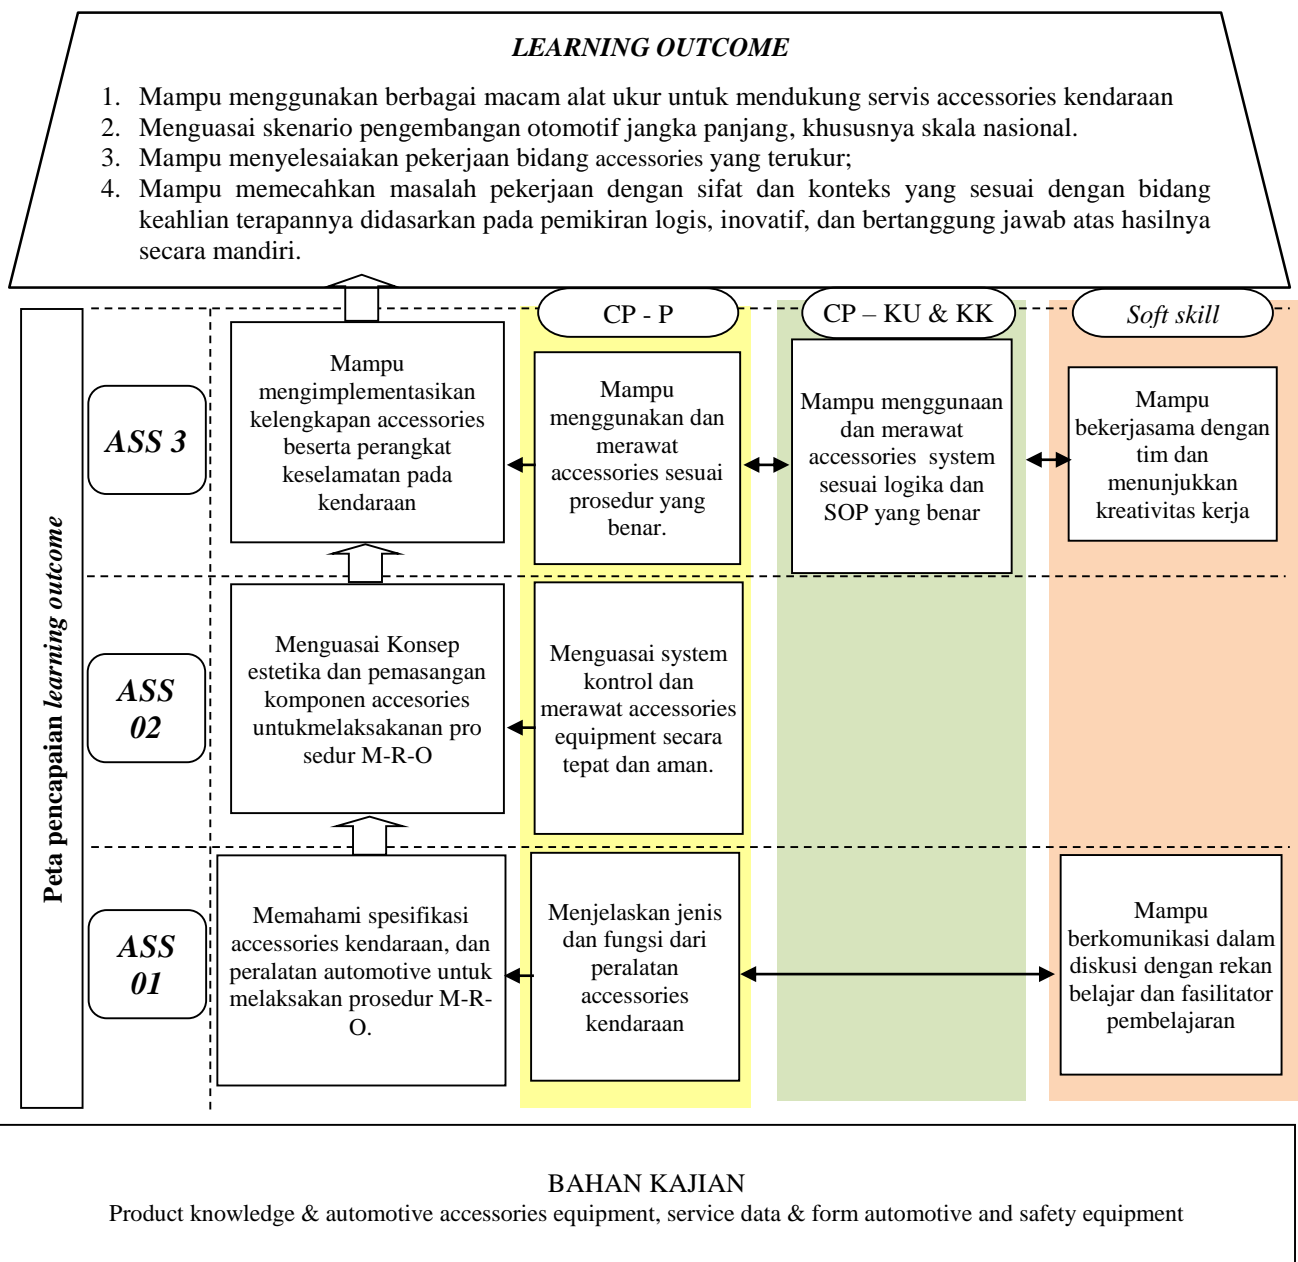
LEARNING OUTCOME

1. Mampu menggunakan berbagai macam alat ukur untuk mendukung servis accessories kendaraan
2. Menguasai skenario pengembangan otomotif jangka panjang, khususnya skala nasional.
3. Mampu menyelesaikan pekerjaan bidang accessories yang terukur;
4. Mampu memecahkan masalah pekerjaan dengan sifat dan konteks yang sesuai dengan bidang keahlian terapannya didasarkan pada pemikiran logis, inovatif, dan bertanggung jawab atas hasilnya secara mandiri.

Peta pencapaian learning outcome

CP - P

CP – KU & KK

Soft skill

ASS 3

Mampu mengimplementasikan kelengkapan accessories beserta perangkat keselamatan pada kendaraan

Mampu menggunakan dan merawat accessories sesuai prosedur yang benar.

Mampu menggunaan dan merawat accessories system sesuai logika dan SOP yang benar

Mampu bekerjasama dengan tim dan menunjukkan kreativitas kerja

ASS 02

Menguasai Konsep estetika dan pemasangan komponen accesories untukmelaksakanan prosedur M-R-O

Menguasai system kontrol dan merawat accessories equipment secara tepat dan aman.

ASS 01

Memahami spesifikasi accessories kendaraan, dan peralatan automotive untuk melaksakan prosedur M-R-O.

Menjelaskan jenis dan fungsi dari peralatan accessories kendaraan

Mampu berkomunikasi dalam diskusi dengan rekan belajar dan fasilitator pembelajaran

BAHAN KAJIAN
Product knowledge & automotive accessories equipment, service data & form automotive and safety equipment